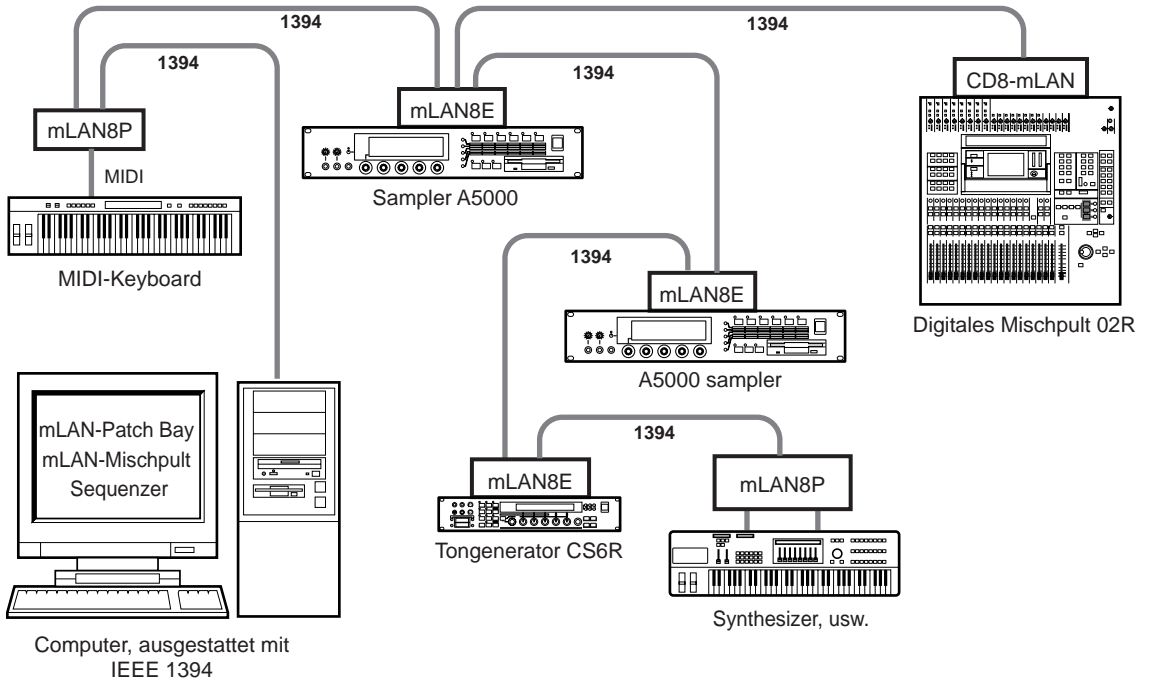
1394

1394

1394

1394

mLAN8P

mLAN8E

CD8-mLAN

MIDI

Sampler A5000

MIDI-Keyboard

1394

mLAN8E

Digitales Mischpult 02R

A5000 sampler

mLAN-Patch Bay
mLAN-Mischpult
Sequenzer

1394

mLAN8E

mLAN8P

Tongenerator CS6R

Synthesizer, usw.

Computer, ausgestattet mit IEEE 1394